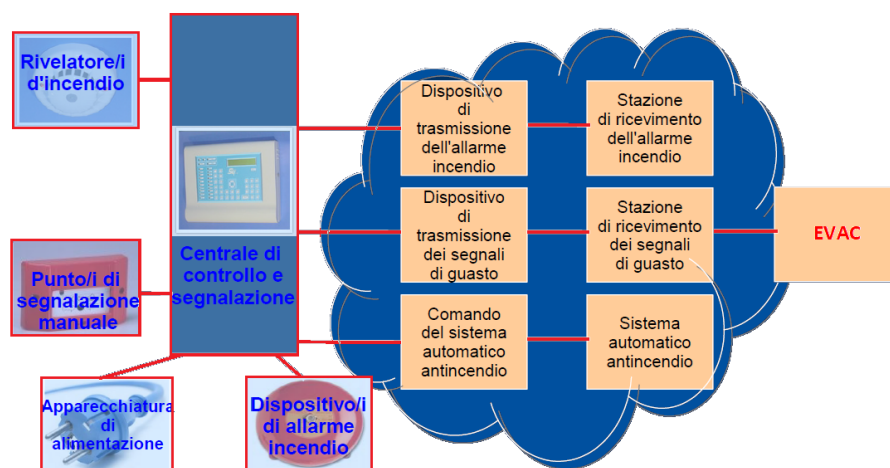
Rivelatore/i d'incendio

Centrale di controllo e segnalazione

Punto/i di segnalazione manuale

Apparecchiatura di alimentazione

Dispositivo/i di allarme incendio

Dispositivo di trasmissione dell'allarme incendio

Stazione di ricevimento dell'allarme incendio

Dispositivo di trasmissione dei segnali di guasto

Stazione di ricevimento dei segnali di guasto

EVAC

Comando del sistema automatico antincendio

Sistema automatico antincendio